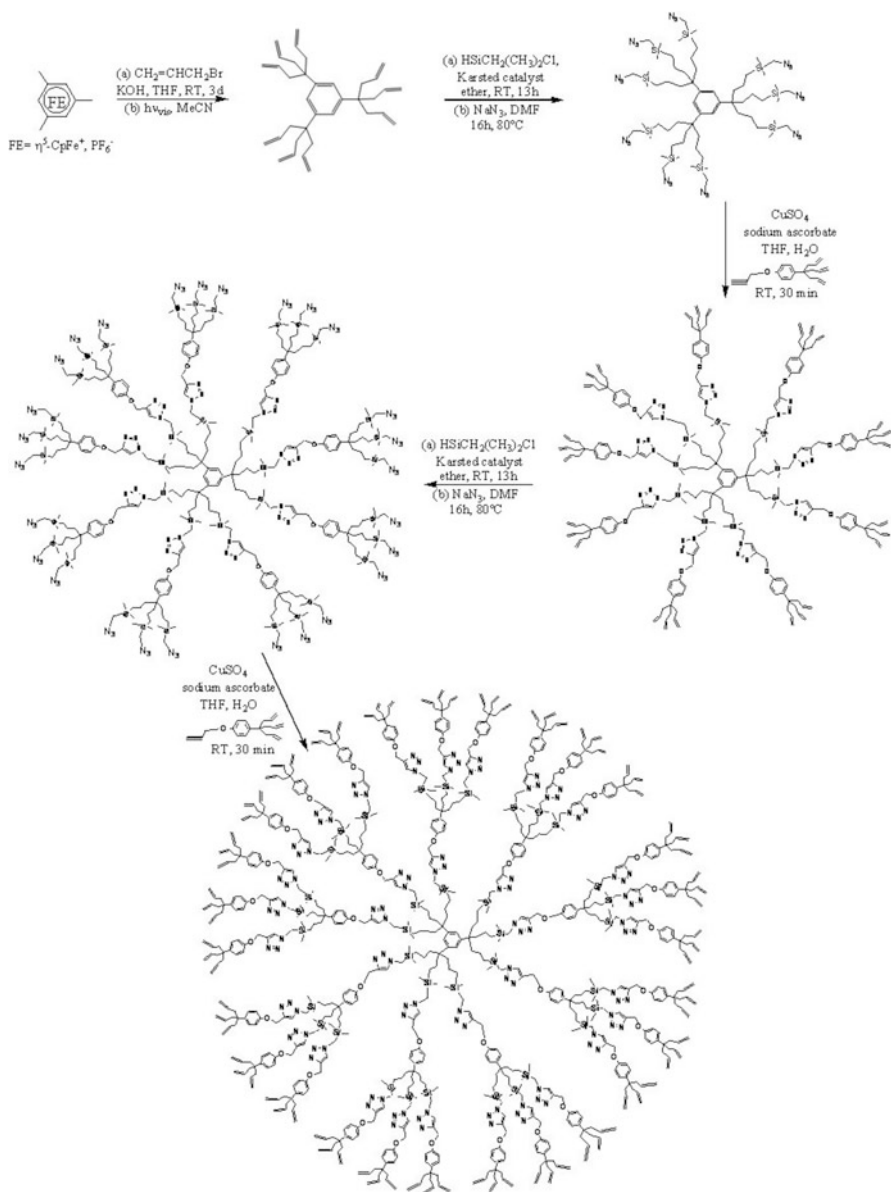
FE

FE= $\eta^5$-CpFe$^+$, $PF_6^-$

(a) $CH_2$=$CHCH_2Br$
KOH, THF, RT, 3d
(b) $h\nu_{vis}$, MeCN

(a) $HSiCH_2(CH_3)_2Cl$,
Karsted catalyst
ether, RT, 13h
(b) $NaN_3$, DMF
16h, 80°C

$N_3$ $N_3$ $N_3$ $N_3$ $N_3$ $N_3$ $N_3$ $N_3$ $N_3$
Si Si Si Si Si Si Si Si Si

$CuSO_4$
sodium ascorbate
THF, $H_2O$
O
RT, 30 min

O O O O O O O O O
Si Si Si Si Si Si Si Si Si

(a) $HSiCH_2(CH_3)_2Cl$
Karsted catalyst
ether, RT, 13h
(b) $NaN_3$, DMF
16h, 80°C

$N_3$ $N_3$ $N_3$ $N_3$ $N_3$ $N_3$ $N_3$ $N_3$ $N_3$ $N_3$ $N_3$ $N_3$ $N_3$ $N_3$ $N_3$ $N_3$ $N_3$ $N_3$ $N_3$ $N_3$ $N_3$ $N_3$ $N_3$ $N_3$ $N_3$ $N_3$ $N_3$
Si Si Si Si Si Si Si Si Si
O O O O O O O O O

$CuSO_4$
sodium ascorbate
THF, $H_2O$
O
RT, 30 min

Si Si Si Si Si Si Si Si Si
O O O O O O O O O